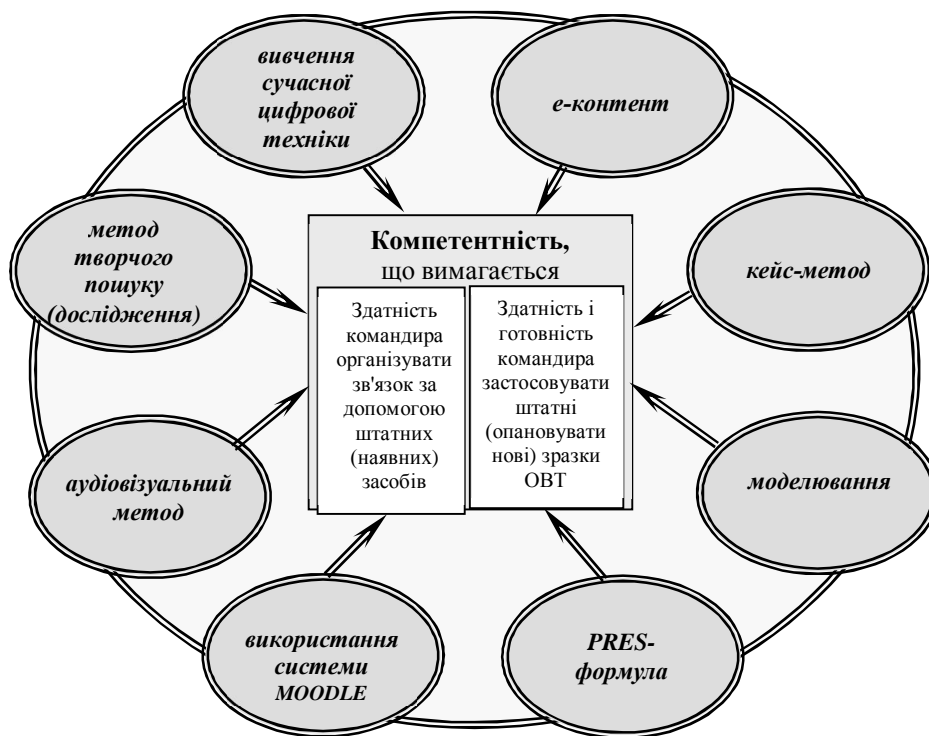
вивчення сучасної цифрової техніки

е-контент

метод творчого пошуку (дослідження)

Компетентність, що вимагається

Здатність командира організувати зв'язок за допомогою штатних (наявних) засобів

Здатність і готовність командира застосовувати штатні (опановувати нові) зразки ОВТ

кейс-метод

аудіовізуальний метод

моделювання

використання системи MOODLE

PRES-формула